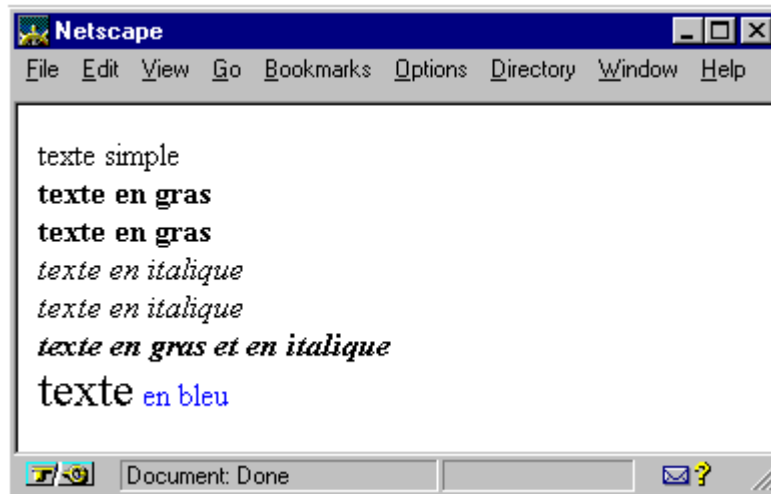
Netscape

File Edit View Go Bookmarks Options Directory Window Help

texte simple
**texte en gras**
**texte en gras**
*texte en italique*
*texte en italique*
***texte en gras et en italique***
texte en bleu

Document: Done